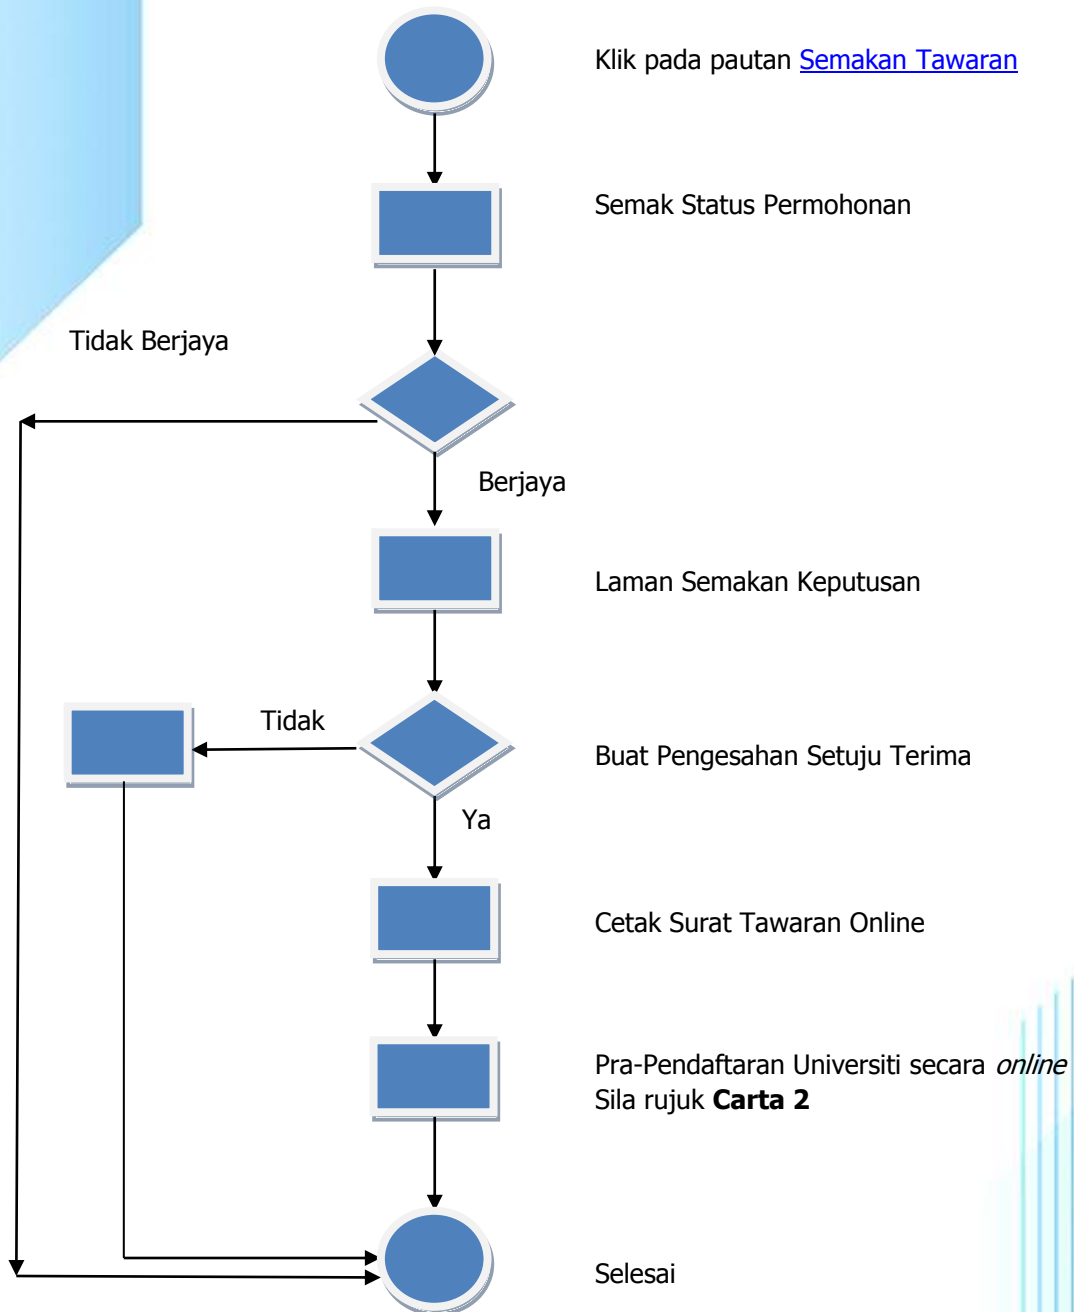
Klik pada pautan Semakan Tawaran

Semak Status Permohonan

Tidak Berjaya

Berjaya

Laman Semakan Keputusan

Tidak

Buat Pengesahan Setuju Terima

Ya

Cetak Surat Tawaran Online

Pra-Pendaftaran Universiti secara *online*
Sila rujuk **Carta 2**

Selesai